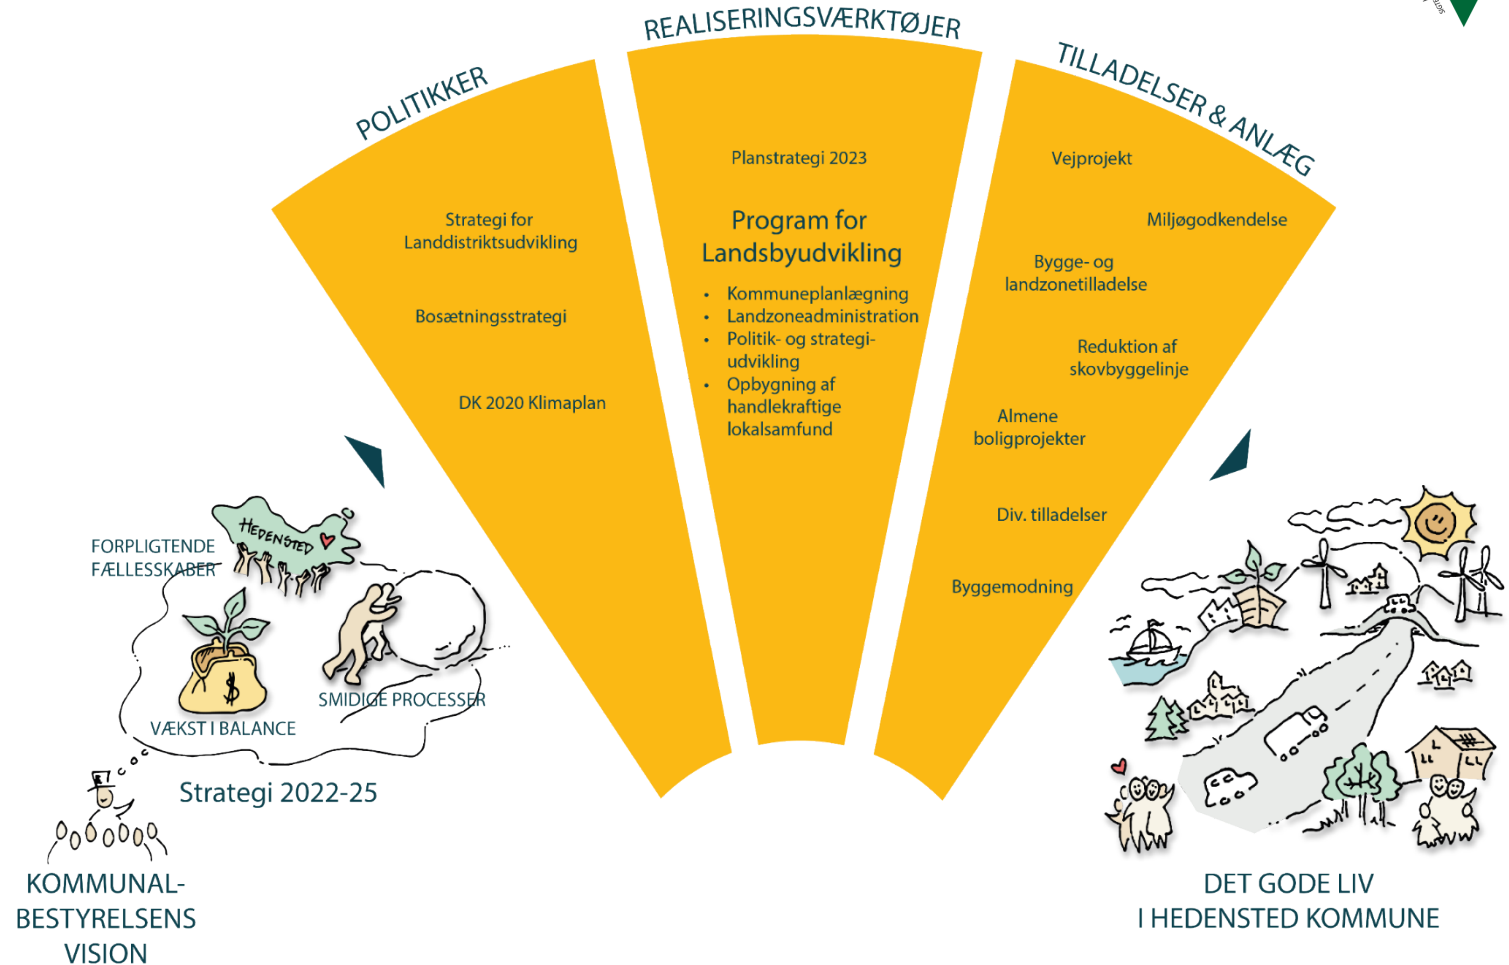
REALISERINGSVÆRKTØJER

POLITIKKER

Strategi for Landdistriktsudvikling

Bosætningsstrategi

DK 2020 Klimaplan

Planstrategi 2023

Program for Landsbyudvikling

- Kommuneplanlægning
- Landzoneadministration
- Politik- og strategiudvikling
- Opbygning af handlekraftige lokalsamfund

TILLADELSER & ANLÆG

Vejprojekt

Miljøgodkendelse

Bygge- og landzonetilladelse

Reduktion af skovbyggelinje

Almene boligprojekter

Div. tilladelser

Byggemodning

HEDENSTED

FORPLIGTENDE FÆLLESSKABER

SMIDIGE PROCESSER

VÆKST I BALANCE

Strategi 2022-25

KOMMUNAL-BESTYRELSENS VISION

DET GODE LIV I HEDENSTED KOMMUNE